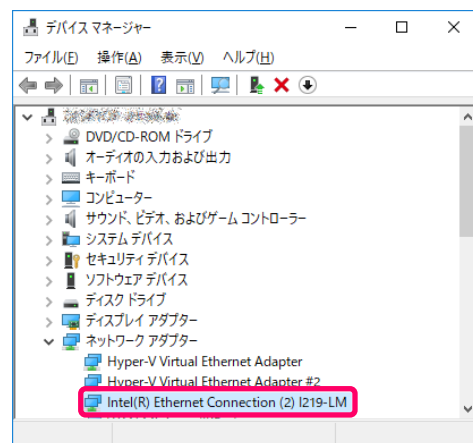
デバイス マネージャー

ファイル(F) 操作(A) 表示(V) ヘルプ(H)

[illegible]
DVD/CD-ROM ドライブ
オーディオの入力および出力
キーボード
コンピューター
サウンド、ビデオ、およびゲーム コントローラー
システム デバイス
セキュリティ デバイス
ソフトウェア デバイス
ディスク ドライブ
ディスプレイ アダプター
ネットワーク アダプター
Hyper-V Virtual Ethernet Adapter
Hyper-V Virtual Ethernet Adapter #2
Intel(R) Ethernet Connection (2) I219-LM